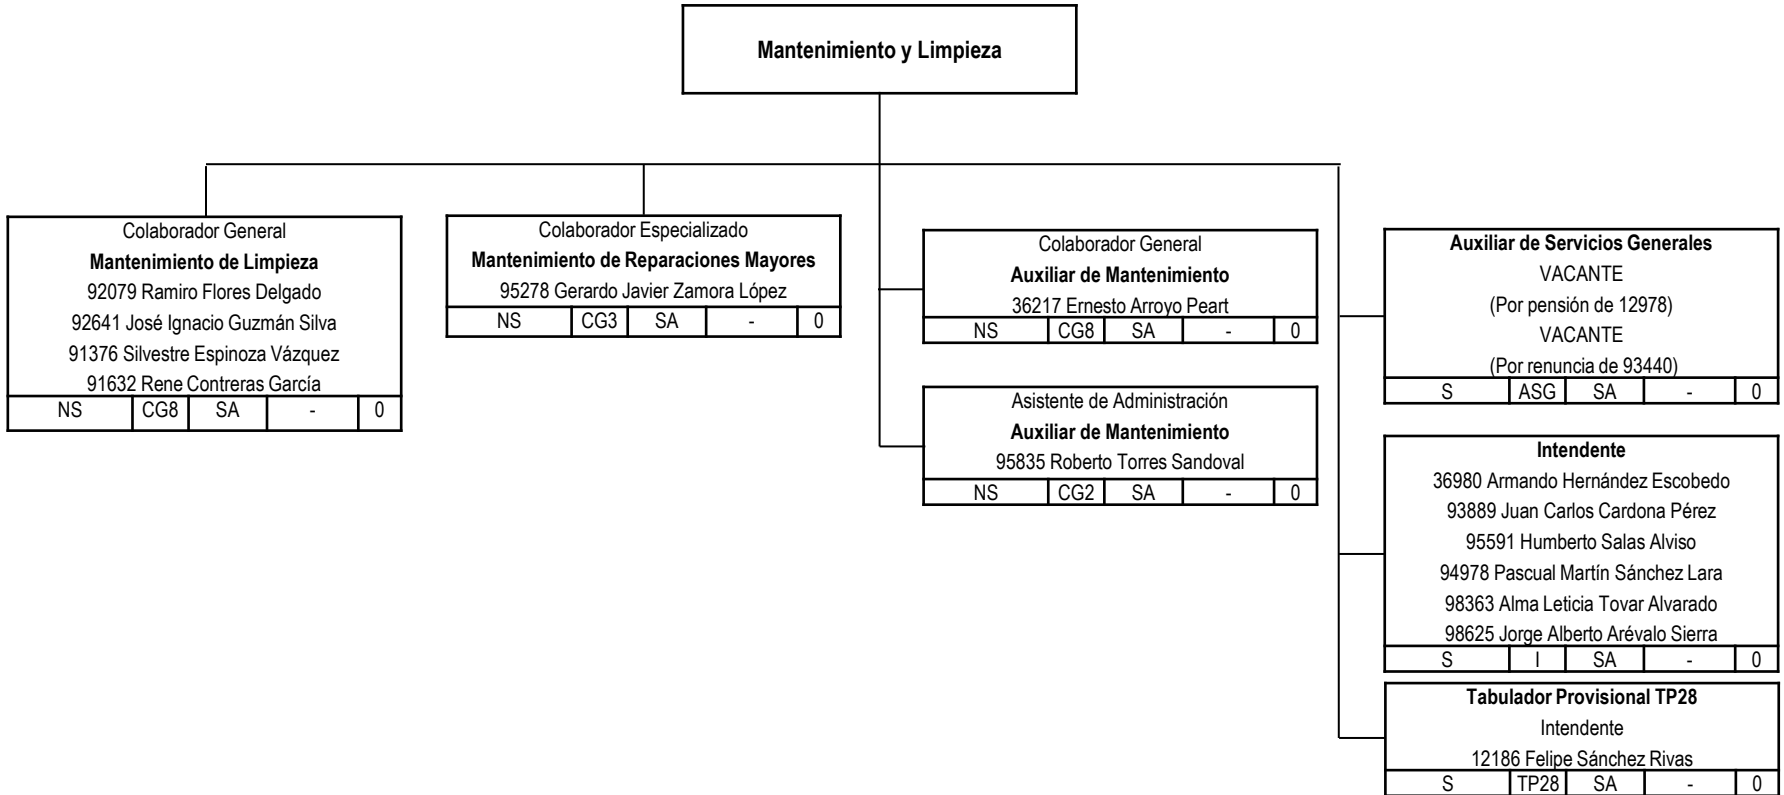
Mantenimiento y Limpieza

Colaborador General
Mantenimiento de Limpieza
92079 Ramiro Flores Delgado
92641 José Ignacio Guzmán Silva
91376 Silvestre Espinoza Vázquez
91632 Rene Contreras García

| NS | CG8 | SA | - | 0 |
|---|---|---|---|---|

Colaborador Especializado
Mantenimiento de Reparaciones Mayores
95278 Gerardo Javier Zamora López

| NS | CG3 | SA | - | 0 |
|---|---|---|---|---|

Colaborador General
Auxiliar de Mantenimiento
36217 Ernesto Arroyo Peart

| NS | CG8 | SA | - | 0 |
|---|---|---|---|---|

Asistente de Administración
Auxiliar de Mantenimiento
95835 Roberto Torres Sandoval

| NS | CG2 | SA | - | 0 |
|---|---|---|---|---|

Auxiliar de Servicios Generales
VACANTE
(Por pensión de 12978)
VACANTE
(Por renuncia de 93440)

| S | ASG | SA | - | 0 |
|---|---|---|---|---|

Intendente
36980 Armando Hernández Escobedo
93889 Juan Carlos Cardona Pérez
95591 Humberto Salas Alviso
94978 Pascual Martín Sánchez Lara
98363 Alma Leticia Tovar Alvarado
98625 Jorge Alberto Arévalo Sierra

| S | I | SA | - | 0 |
|---|---|---|---|---|

Tabulador Provisional TP28
Intendente
12186 Felipe Sánchez Rivas

| S | TP28 | SA | - | 0 |
|---|---|---|---|---|